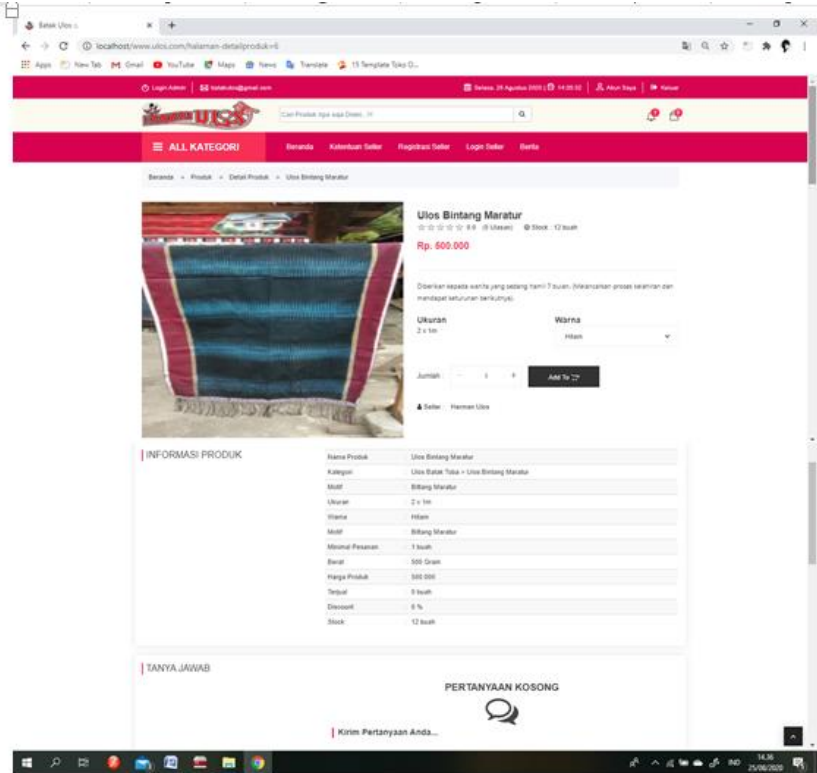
Batak Ulos

localhost/www.ulos.com/halaman-detailproduk=6

Apps New Tab Gmail YouTube Maps News Translate 15 Template Toko O...

Login Admin | batakulos@gmail.com

Selasa, 25 Agustus 2020 | 14:20:32 | Akun Saya | Keluar

Cari Produk Apa saja Disini...!!

ALL KATEGORI

Beranda Ketentuan Seller Registrasi Seller Login Seller Berita

Beranda » Produk » Detail Produk » Ulos Bintang Maratur

Ulos Bintang Maratur

0.0 (0 Ulasan) Stock : 12 buah

Rp. 500.000

Diberikan kepada wanita yang sedang hamil 7 bulan. (Melancarkan proses kelahiran dan mendapat keturunan berikutnya).

Ukuran
2 x 1m

Warna
Hitam

Jumlah : - 1 +

Add To

Seller : Harman Ulos

INFORMASI PRODUK

| | |
|---|---|
| Nama Produk | Ulos Bintang Maratur |
| Kategori | Ulos Batak Toba > Ulos Bintang Maratur |
| Motif | Bintang Maratur |
| Ukuran | 2 x 1m |
| Warna | Hitam |
| Motif | Bintang Maratur |
| Minimal Pesanan | 1 buah |
| Berat | 500 Gram |
| Harga Produk | 500.000 |
| Terjual | 0 buah |
| Discount | 0 % |
| Stock | 12 buah |

TANYA JAWAB

PERTANYAAN KOSONG

Kirim Pertanyaan Anda...

IND 14.36 25/08/2020